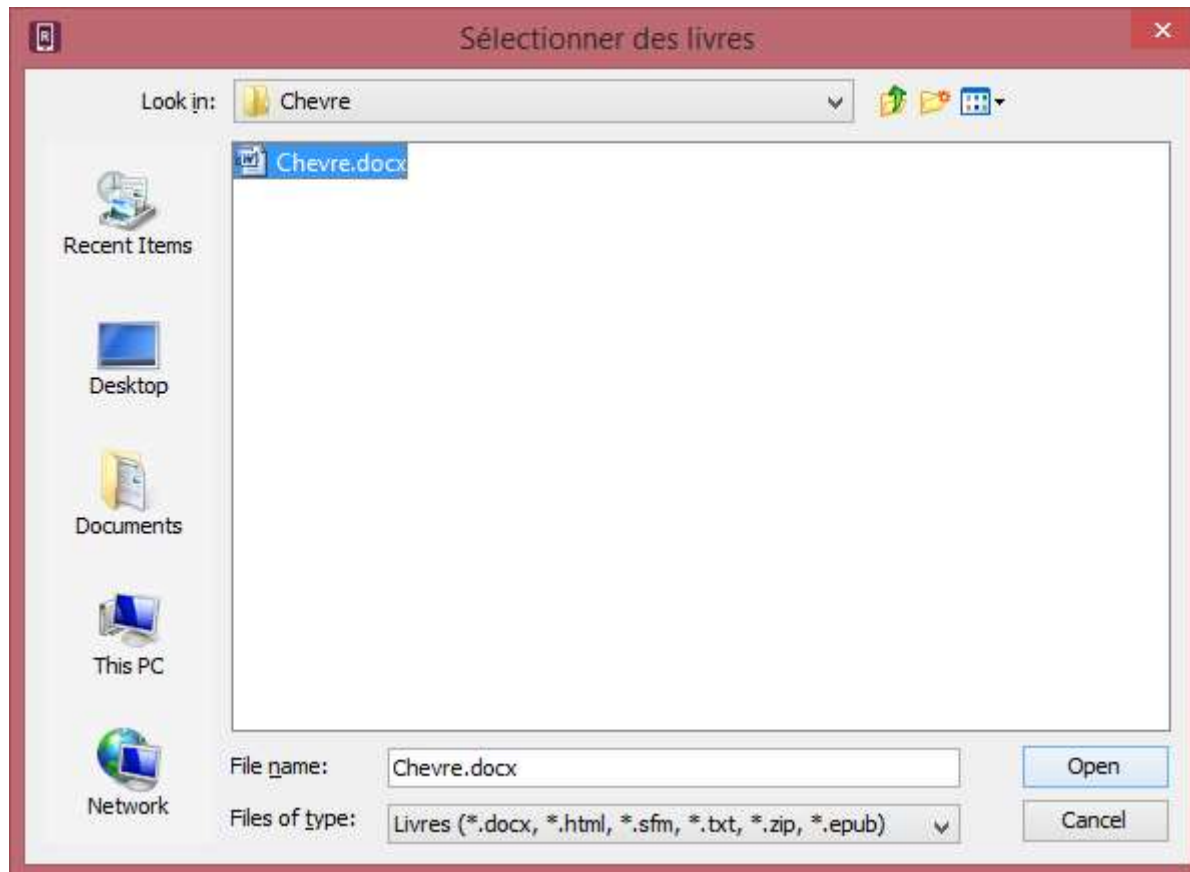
Sélectionner des livres

Look in: Chevre

Chevre.docx

Recent Items

Desktop

Documents

This PC

Network

File name: Chevre.docx

Files of type: Livres (*.docx, *.html, *.sfm, *.txt, *.zip, *.epub)

Open

Cancel